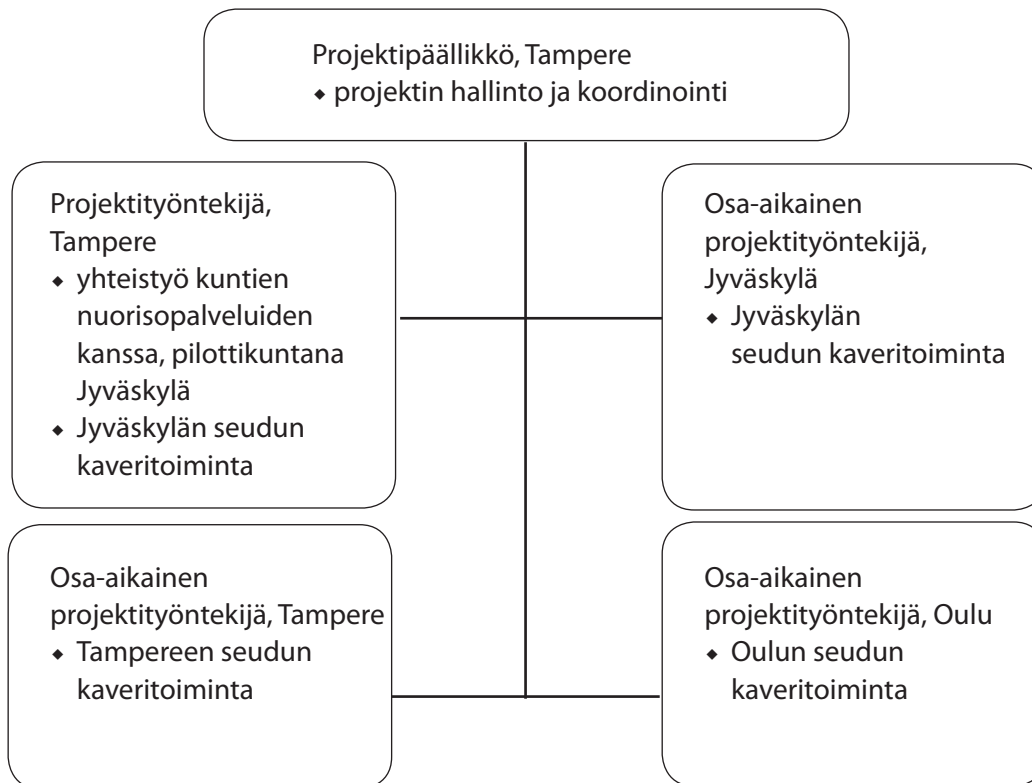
Projektipäällikkö, Tampere
◆ projektin hallinto ja koordinointi

Projektityöntekijä, Tampere
◆ yhteistyö kuntien nuorisopalveluiden kanssa, pilottikuntana Jyväskylä
◆ Jyväskylän seudun kaveritoiminta

Osa-aikainen projektityöntekijä, Jyväskylä
◆ Jyväskylän seudun kaveritoiminta

Osa-aikainen projektityöntekijä, Tampere
◆ Tampereen seudun kaveritoiminta

Osa-aikainen projektityöntekijä, Oulu
◆ Oulun seudun kaveritoiminta